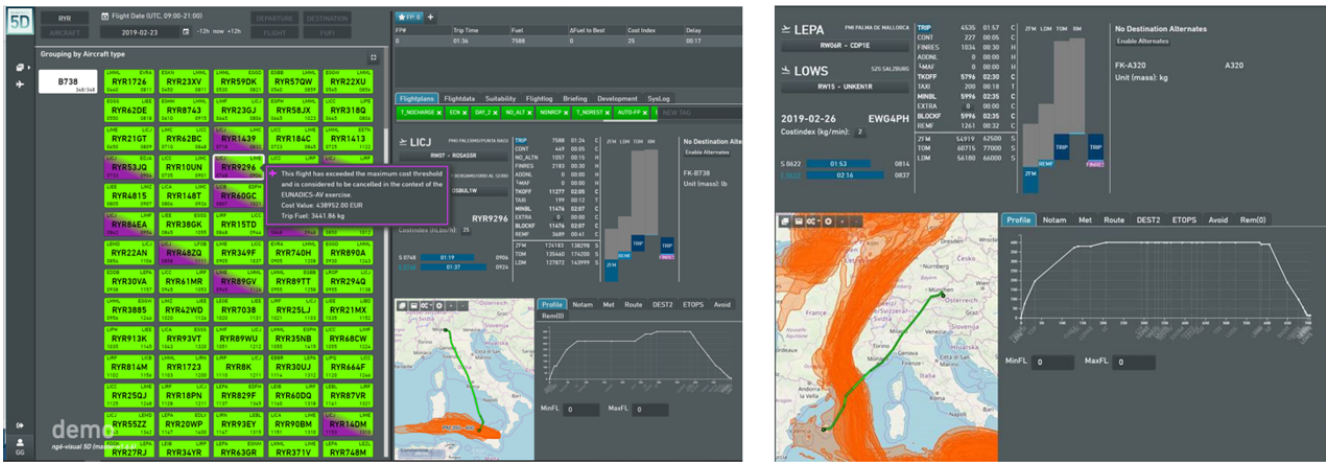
5D

RYR

Flight Date (UTC, 09:00-21:00)

2019-02-23

-12h now +12h

DEPARTURE DESTINATION

AIRCRAFT

FLIGHT

FSFI

Grouping by Aircraft type

B738

RYR1726 RYR23XV RYR59DK RYR57QW RYR22XU
RYR62DE RYR8743 RYR23GJ RYR73VS RYR318Q
RYR21GT RYR62BC RYR1439 RYR184C RYR1413
RYR53JQ RYR10UN RYR9296
RYR4815 RYR148T RYR40GC
RYR84EA RYR38GK RYR15TD
RYR22AN RYR48ZD RYR349F RYR740H RYR890A
RYR30VA RYR61MR RYR89GV RYR89TT RYR294Q
RYR3885 RYR42WD RYR7038 RYR25LJ RYR21MX
RYR913K RYR93VT RYR89WU RYR35NB RYR6CW
RYR814M RYR1723 RYR8K RYR30UJ RYR664F
RYR25QJ RYR18PN RYR829F RYR60DQ RYR87VR
RYR55ZZ RYR20WP RYR93EY RYR90BM RYR14DM
RYR27RJ RYR34YR RYR63GR RYR371V RYR748M

This flight has exceeded the maximum cost threshold and is considered to be cancelled in the context of the EUNADICS-AV exercise.
Cost Value: 438952.00 EUR
Trip Fuel: 3441.86 kg

demo
ngd-visual 5D

GG

FP 0 +

| FP# | Trip Time | Fuel | ΔFuel to Best | Cost Index | Delay |
|---|---|---|---|---|---|
| 0 | 01:36 | 7588 | 0 | 25 | 00:17 |

Flightplans Flightdata Suitability Flightlog Briefing Development SysLog

T_NOCHARGE ECN DAY_2 NO_ALT NONRCP T_NOREST AUTO-FP NEW TAG

LICJ

RW07 - ROSAGSR

RYR9296

Costindex 25

S 0748 01:19 0906
01:37 0924

TRIP 7588 01:36 C
CONT 449 00:05 C
NO_ALTN 1057 00:15 H
FINRES 2183 00:30 H
ADDNL 0 00:00 H
TKOFF 11277 02:05 C
TAXI 199 00:12 T
MINBL 11476 02:07 C
EXTRA 0 00:00 C
BLOCKF 11476 02:07 C
REMF 3689 00:41 C
ZFM 124183 138298 S
TOM 135460 174200 S
LDM 127872 143999 S

ZFM LDM TOM BM

TRIP

No Destination Alte
Enable Alternates

FK-B738
Unit (mass): lb

Profile Notam Met Route DEST2 ETOPS Avoid
Rem(0)

MinFL 0 MaxFL 0

LEPA PMI PALMA DE MALLORCA
RW06R - CDP1E

LOWS SZG SALZBURG
RW15 - UNKEN1R

2019-02-26 EWG4PH
Costindex (kg/min): 2

S 0622 01:53 0814
02:16 0837

TRIP 4535 01:57 C
CONT 227 00:05 C
FINRES 1034 00:30 H
ADDNL 0 00:00 H
└MAF 0 00:00 H
TKOFF 5796 02:30 C
TAXI 200 00:18 T
MINBL 5996 02:35 C
EXTRA 0 00:00 C
BLOCKF 5996 02:35 C
REMF 1261 00:32 C
ZFM 54919 62500 S
TOM 60715 77000 S
LDM 56180 66000 S

ZFM LDM TOM BM

TRIP REMF

No Destination Alternates
Enable Alternates

FK-A320 A320
Unit (mass): kg

Profile Notam Met Route DEST2 ETOPS Avoid Rem(0)

MinFL 0 MaxFL 0